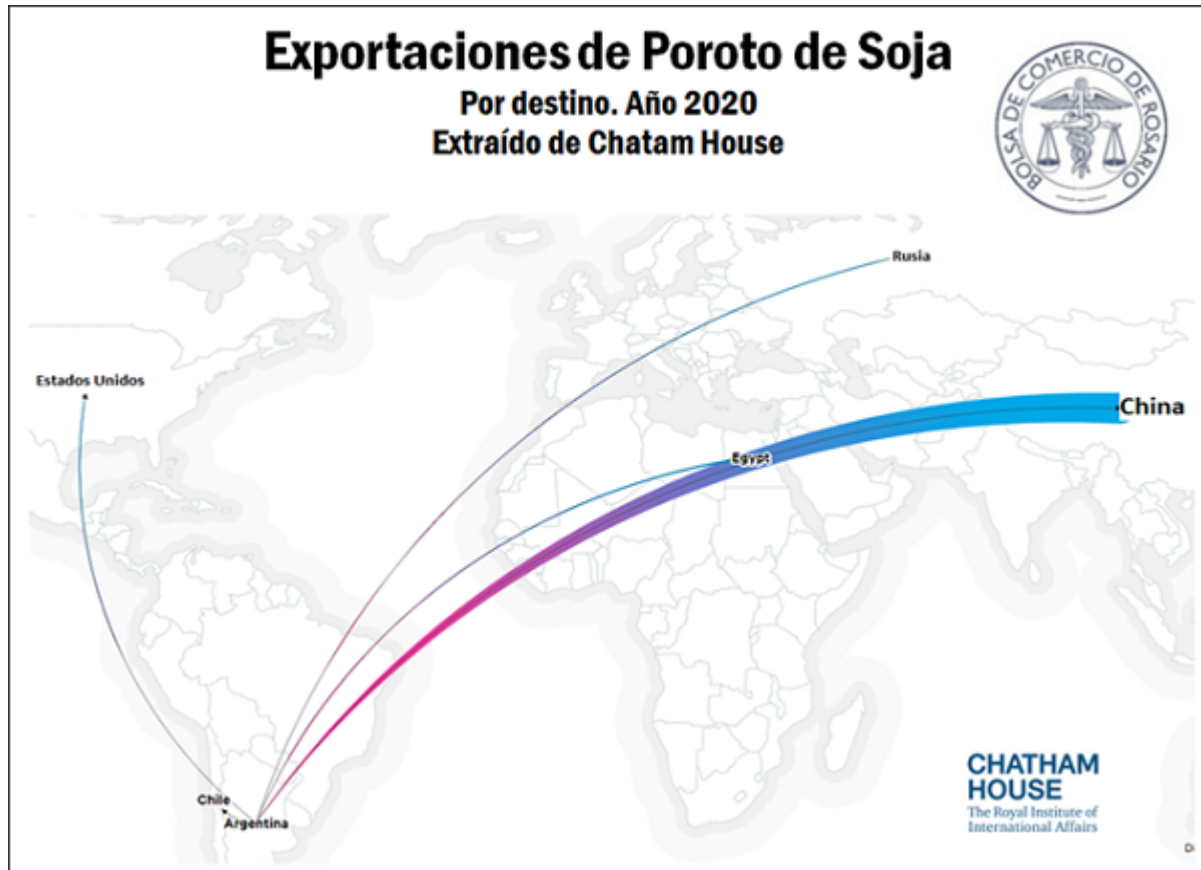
Exportaciones de Poroto de Soja
Por destino. Año 2020
Extraído de Chatam House

BOLSA DE COMERCIO DE ROSARIO

Rusia
Estados Unidos
China
Egypt
Chile
Argentina

CHATHAM HOUSE
The Royal Institute of International Affairs

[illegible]